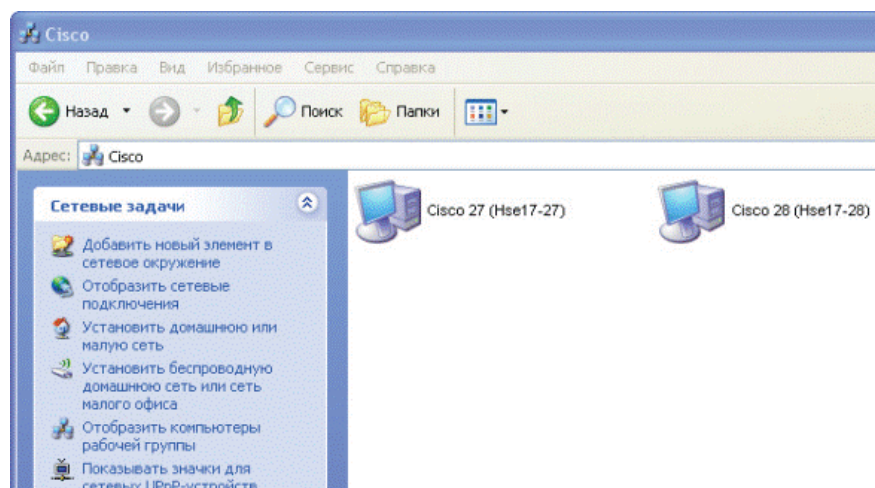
Cisco

Файл Правка Вид Избранное Сервис Справка

Назад Поиск Папки

Адрес: Cisco

Сетевые задачи

Добавить новый элемент в сетевое окружение

Отобразить сетевые подключения

Установить домашнюю или малую сеть

Установить беспроводную домашнюю сеть или сеть малого офиса

Отобразить компьютеры рабочей группы

Показывать значки для сетевых UPnP-устройств

Cisco 27 (Hse17-27)

Cisco 28 (Hse17-28)